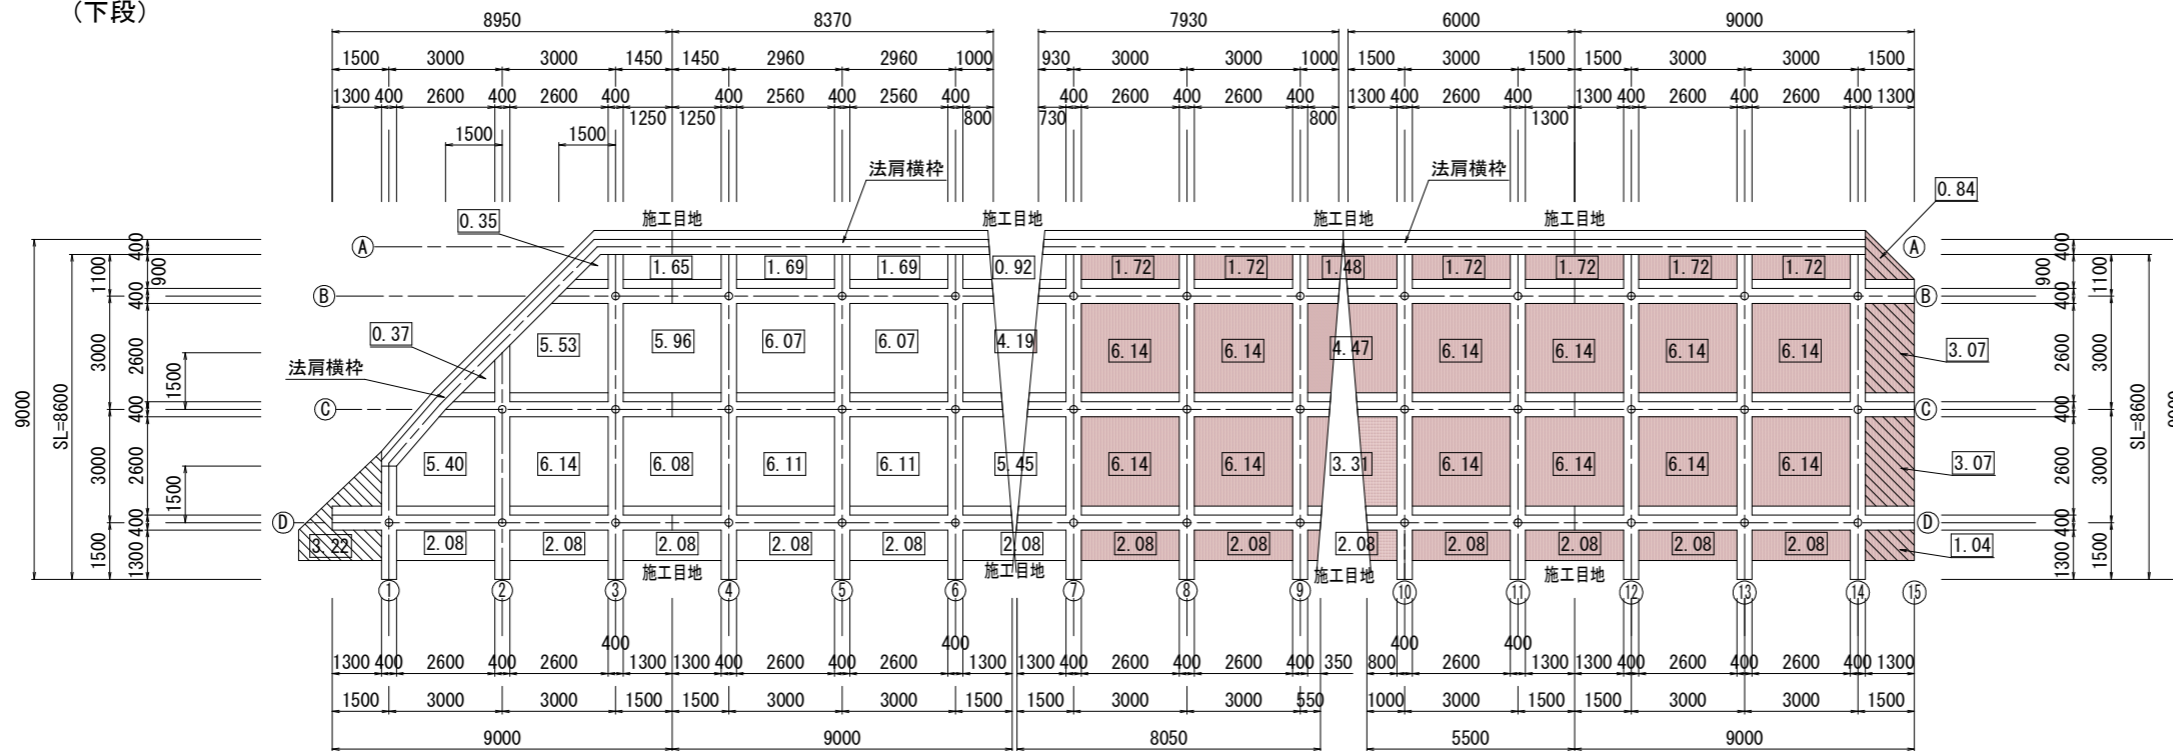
（下段）

8950 8370 7930 6000 9000

1500 3000 3000 1450 1450 2960 2960 1000 930 3000 3000 1000 1500 3000 1500 1500 3000 3000 1500

1300 400 2600 400 2600 400 400 2560 400 2560 400 400 2600 400 2600 400 1300 400 2600 400 1300 400 2600 400 2600 400 1300

1250 1250 800 730 800 1300

1500 1500

法肩横枠 法肩横枠

0.84

0.35

施工目地 施工目地 施工目地 施工目地

Ⓐ Ⓐ

1.65 1.69 1.69 0.92 1.72 1.72 1.48 1.72 1.72 1.72 1.72

Ⓑ Ⓑ

0.37

5.53 5.96 6.07 6.07 4.19 6.14 6.14 4.47 6.14 6.14 6.14 6.14 3.07

法肩横枠

Ⓒ Ⓒ

5.40 6.14 6.08 6.11 6.11 5.45 6.14 6.14 3.31 6.14 6.14 6.14 6.14 3.07

Ⓓ Ⓓ

3.22 2.08 2.08 2.08 2.08 2.08 2.08 2.08 2.08 2.08 2.08 2.08 2.08 2.08 1.04

施工目地 施工目地 施工目地 施工目地

① ② ③ ④ ⑤ ⑥ ⑦ ⑧ ⑨ ⑩ ⑪ ⑫ ⑬ ⑭ ⑮

9000 SL=8600 3000 3000 1500 1100 400 2600 400 2600 400 1300 900 1500 1500

900 400 2600 400 2600 400 1300 1100 3000 3000 1500 SL=8600

400 400 400 400

1300 400 2600 400 2600 1300 1300 400 2600 400 2600 1300 1300 400 2600 400 2600 400 350 800 2600 1300 1300 400 2600 400 2600 400 1300

1500 3000 3000 1500 1500 3000 3000 1500 1500 3000 3000 550 1000 3000 1500 1500 3000 3000 1500

9000 9000 8050 5500 9000